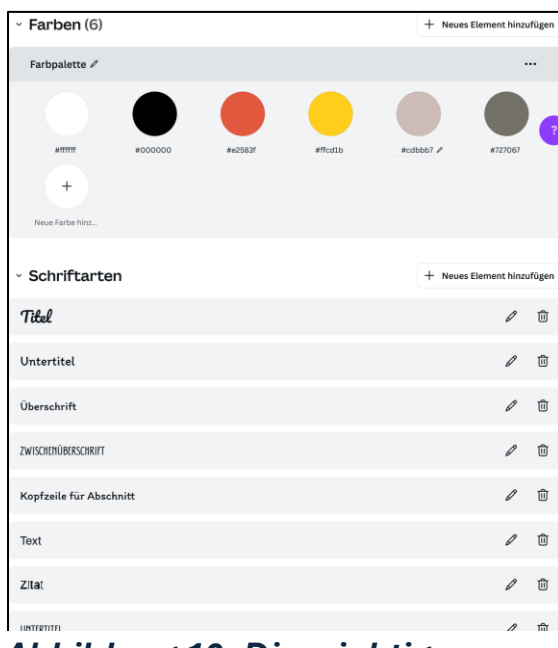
Farben (6)

+ Neues Element hinzufügen

Farbpalette

...

#ffffff

#000000

#e2583f

#ffcd1b

#cdbbb7

#727067

?

+

Neue Farbe hinz...

Schriftarten

+ Neues Element hinzufügen

Titel

Untertitel

Überschrift

ZWISCHENÜBERSCHRIFT

Kopfzeile für Abschnitt

Text

Zitat

UNTERTITEL

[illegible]